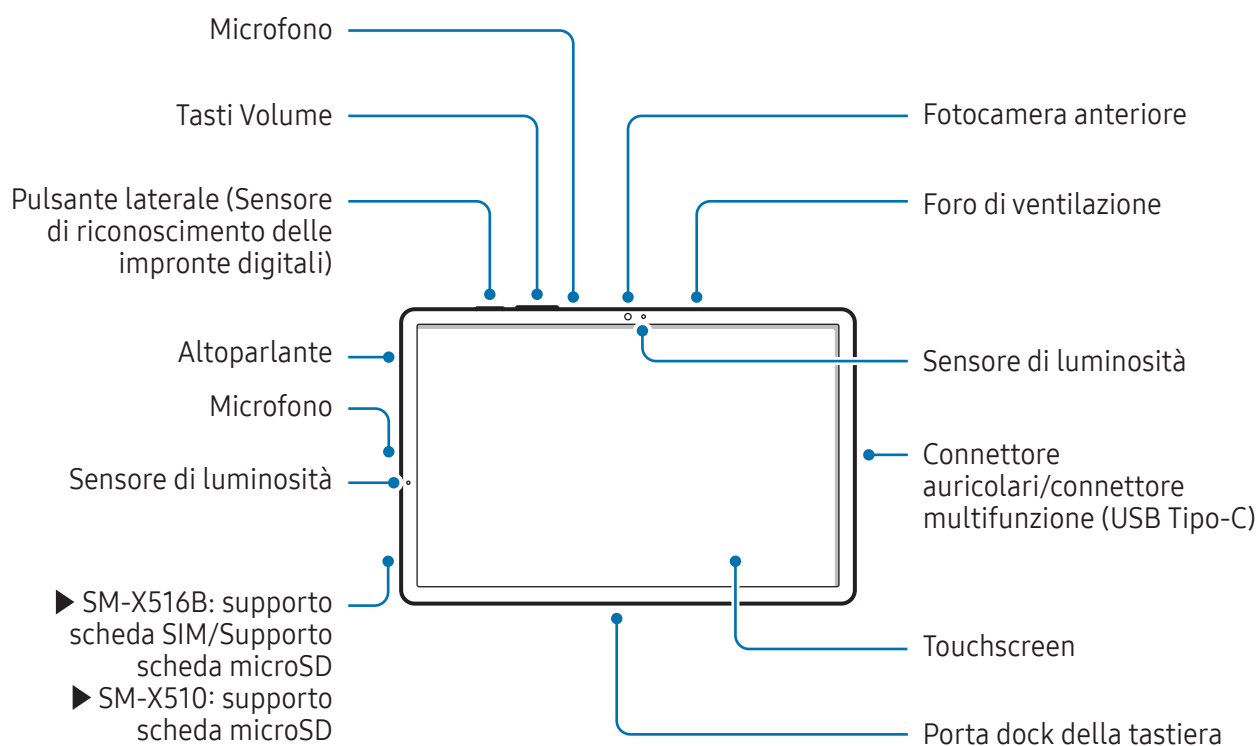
Microfono

Tasti Volume

Pulsante laterale (Sensore di riconoscimento delle impronte digitali)

Altoparlante

Microfono

Sensore di luminosità

▶ SM-X516B: supporto scheda SIM/Supporto scheda microSD
▶ SM-X510: supporto scheda microSD

Fotocamera anteriore

Foro di ventilazione

Sensore di luminosità

Connettore auricolari/connettore multifunzione (USB Tipo-C)

Touchscreen

Porta dock della tastiera